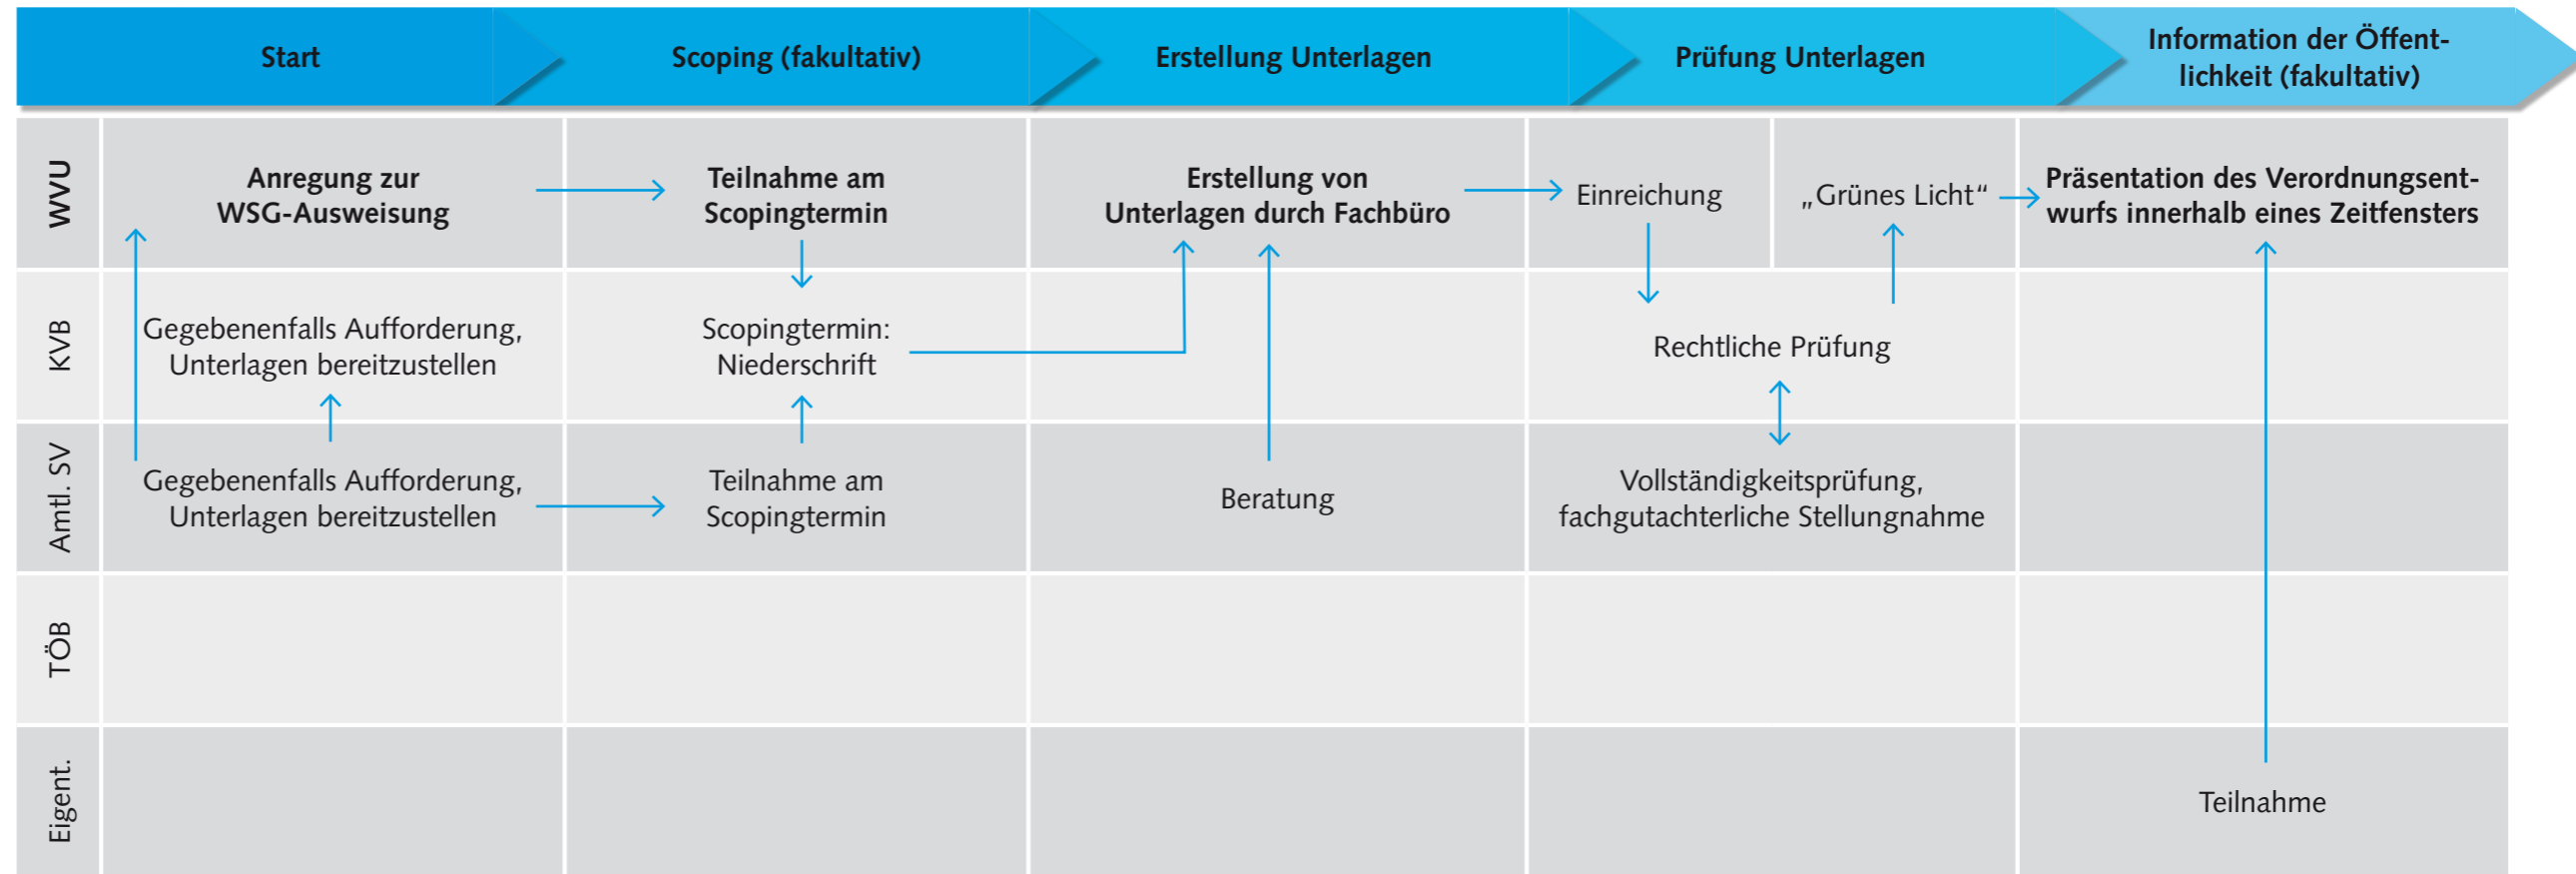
| | Start | Scoping (fakultativ) | Erstellung Unterlagen | Prüfung Unterlagen | | Information der Öffentlichkeit (fakultativ) |
|---|---|---|---|---|---|---|
| WVU | Anregung zur WSG-Ausweisung | Teilnahme am Scopingtermin | Erstellung von Unterlagen durch Fachbüro | Einreichung | „Grünes Licht“ | Präsentation des Verordnungsentwurfs innerhalb eines Zeitfensters |
| KVB | Gegebenenfalls Aufforderung, Unterlagen bereitzustellen | Scopingtermin: Niederschrift | | Rechtliche Prüfung | | |
| Amtl. SV | Gegebenenfalls Aufforderung, Unterlagen bereitzustellen | Teilnahme am Scopingtermin | Beratung | Vollständigkeitsprüfung, fachgutachterliche Stellungnahme | | |
| TÖB | | | | | | |
| Eigent. | | | | | | Teilnahme |